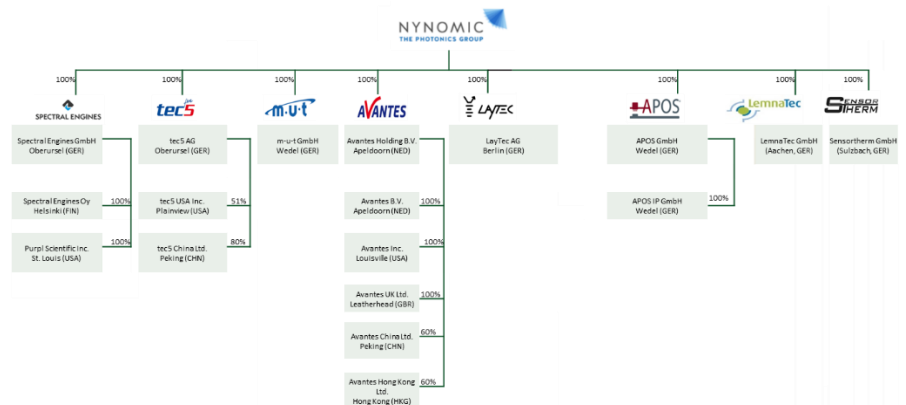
NYNOMIC
THE PHOTONICS GROUP

100%
SPECTRAL ENGINES
Spectral Engines GmbH
Oberursel (GER)

Spectral Engines Oy
Helsinki (FIN)
100%

Purpl Scientific Inc.
St. Louis (USA)
100%

100%
tec5
tec5 AG
Oberursel (GER)

tec5 USA Inc.
Plainview (USA)
51%

tec5 China Ltd.
Peking (CHN)
80%

100%
m·u·t
m-u-t GmbH
Wedel (GER)

100%
AVANTES
Avantes Holding B.V.
Apeldoorn (NED)

Avantes B.V.
Apeldoorn (NED)
100%

Avantes Inc.
Louisville (USA)
100%

Avantes UK Ltd.
Leatherhead (GBR)
100%

Avantes China Ltd.
Peking (CHN)
60%

Avantes Hong Kong Ltd.
Hong Kong (HKG)
60%

100%
LAYTEC
LayTec AG
Berlin (GER)

100%
APOS
APOS GmbH
Wedel (GER)

APOS IP GmbH
Wedel (GER)
100%

100%
LemnaTec
LemnaTec GmbH
(Aachen, GER)

100%
SENSORTHERM
Sensortherm GmbH
(Sulzbach, GER)